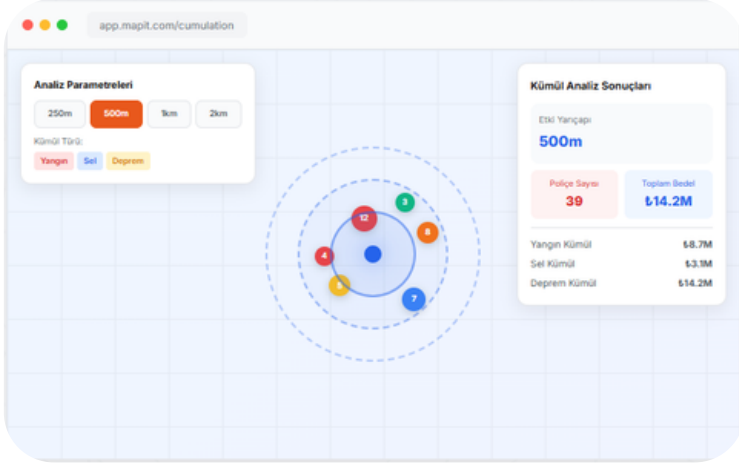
app.mapit.com/cumulation

Analiz Parametreleri

250m | 500m | 1km | 2km

Kümül Türü:

Yangın | Sel | Deprem

12
3
8
4
5
7

Kümül Analiz Sonuçları

Etki Yarıçapı
500m

Poliçe Sayısı
39

Toplam Bedel
₺14.2M

Yangın Kümül ₺8.7M
Sel Kümül ₺3.1M
Deprem Kümül ₺14.2M